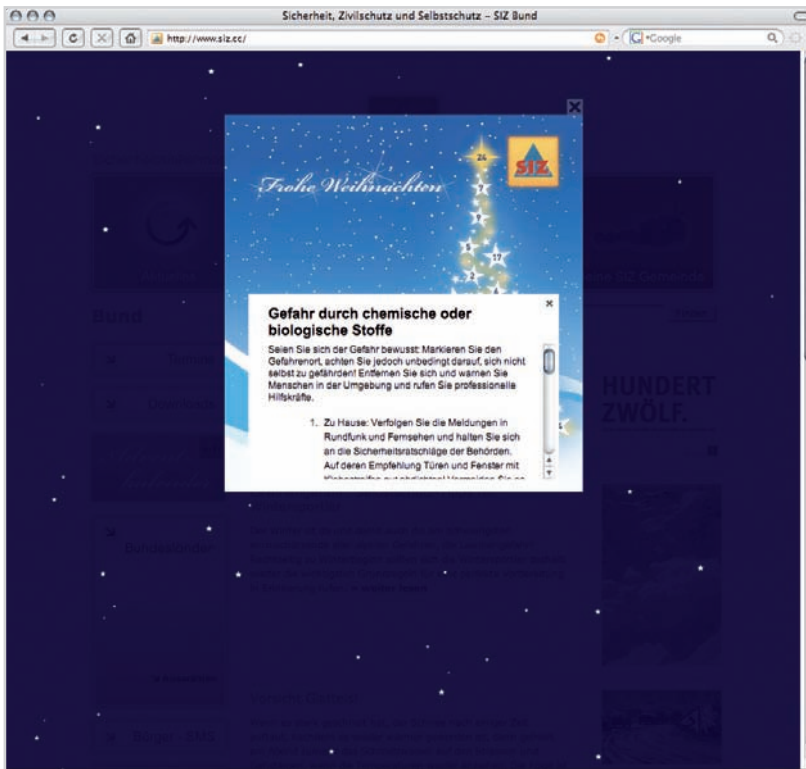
Sicherheit, Zivilschutz und Selbstschutz – SIZ Bund

http://www.siz.cc/

Google

Frohe Weihnachten

SIZ

24

7

9

3

17

2

Gefahr durch chemische oder biologische Stoffe

Seien Sie sich der Gefahr bewusst: Markieren Sie den Gefahrenort, achten Sie jedoch unbedingt darauf, sich nicht selbst zu gefährden! Entfernen Sie sich und warnen Sie Menschen in der Umgebung und rufen Sie professionelle Hilfskräfte.

1. Zu Hause: Verfolgen Sie die Meldungen in Rundfunk und Fernsehen und halten Sie sich an die Sicherheitsratschläge der Behörden. Auf deren Empfehlung Türen und Fenster mit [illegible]

Bund

HUNDERT ZWÖLF.

Bundesländer

Bürger - SMS